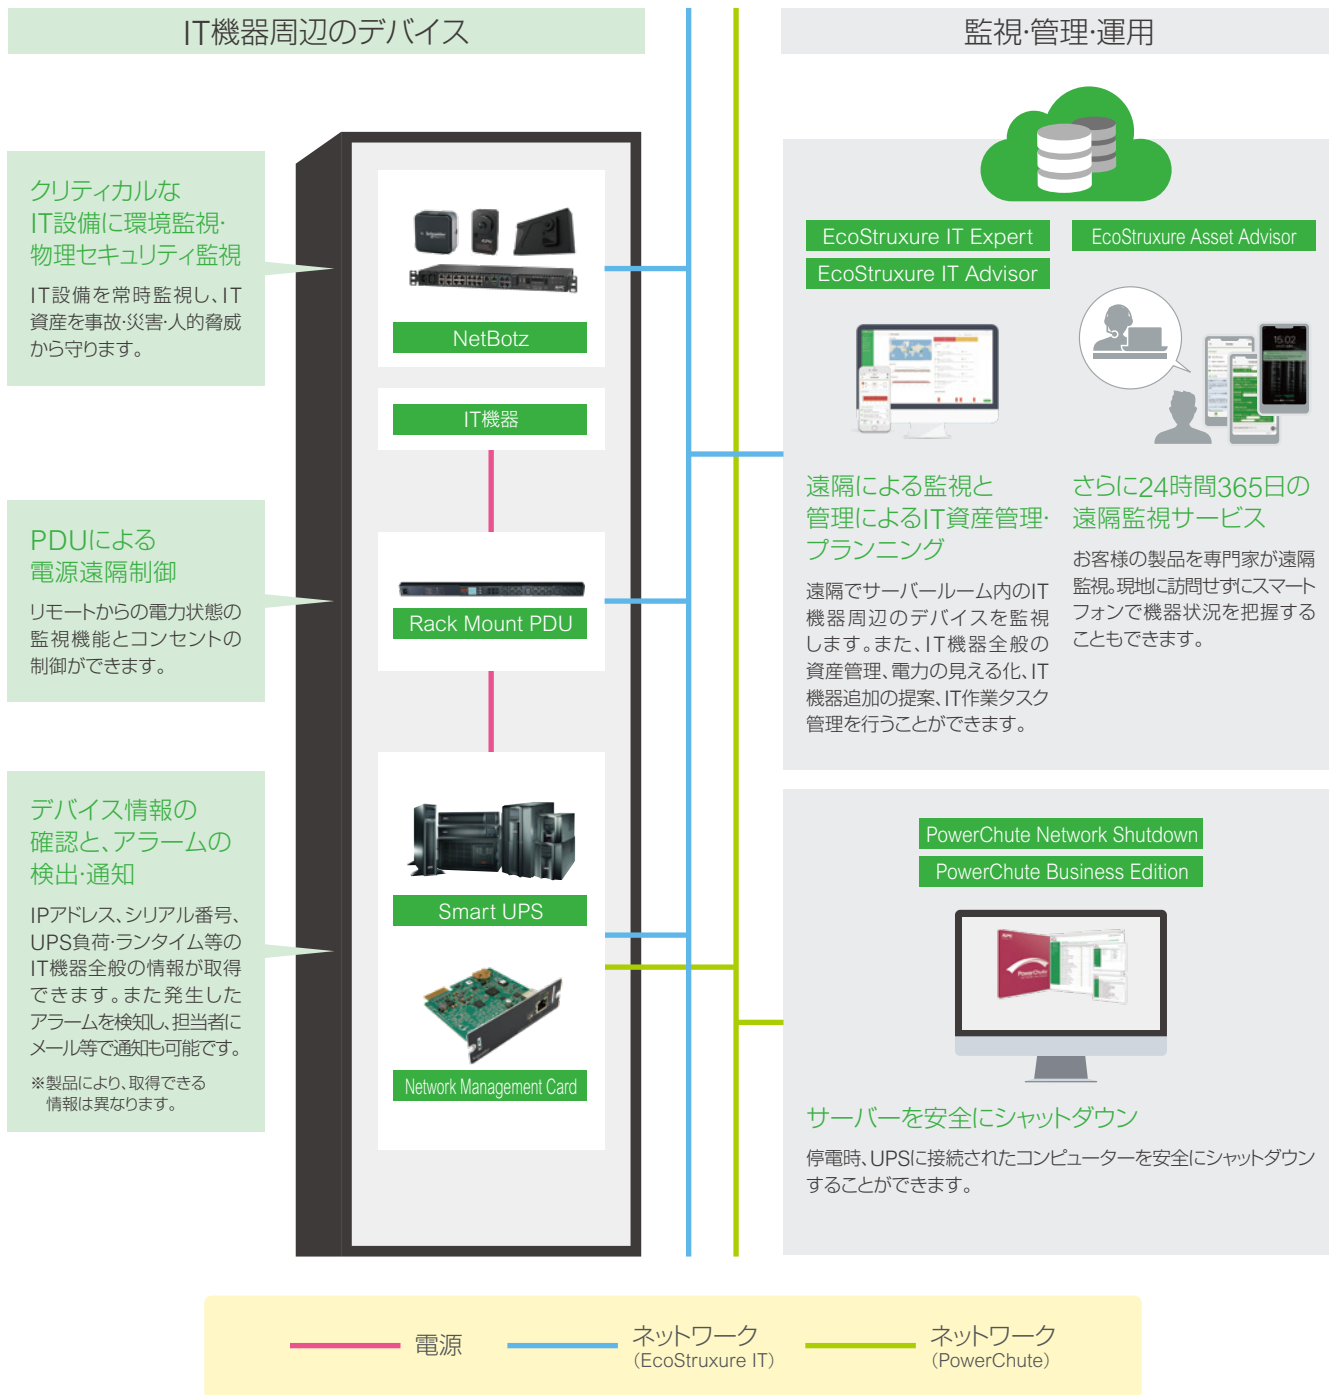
IT機器周辺のデバイス

監視·管理·運用

クリティカルな IT設備に環境監視·物理セキュリティ監視

IT設備を常時監視し、IT資産を事故·災害·人的脅威から守ります。

PDUによる電源遠隔制御

リモートからの電力状態の監視機能とコンセントの制御ができます。

デバイス情報の確認と、アラームの検出·通知

IPアドレス、シリアル番号、UPS負荷·ランタイム等のIT機器全般の情報が取得できます。また発生したアラームを検知し、担当者にメール等で通知も可能です。

※製品により、取得できる情報は異なります。

NetBotz

IT機器

Rack Mount PDU

Smart UPS

Network Management Card

EcoStruxure IT Expert

EcoStruxure IT Advisor

EcoStruxure Asset Advisor

遠隔による監視と管理によるIT資産管理·プランニング

遠隔でサーバールーム内のIT機器周辺のデバイスを監視します。また、IT機器全般の資産管理、電力の見える化、IT機器追加の提案、IT作業タスク管理を行うことができます。

さらに24時間365日の遠隔監視サービス

お客様の製品を専門家が遠隔監視。現地に訪問せずにスマートフォンで機器状況を把握することもできます。

PowerChute Network Shutdown

PowerChute Business Edition

サーバーを安全にシャットダウン

停電時、UPSに接続されたコンピューターを安全にシャットダウンすることができます。

電源

ネットワーク (EcoStruxure IT)

ネットワーク (PowerChute)